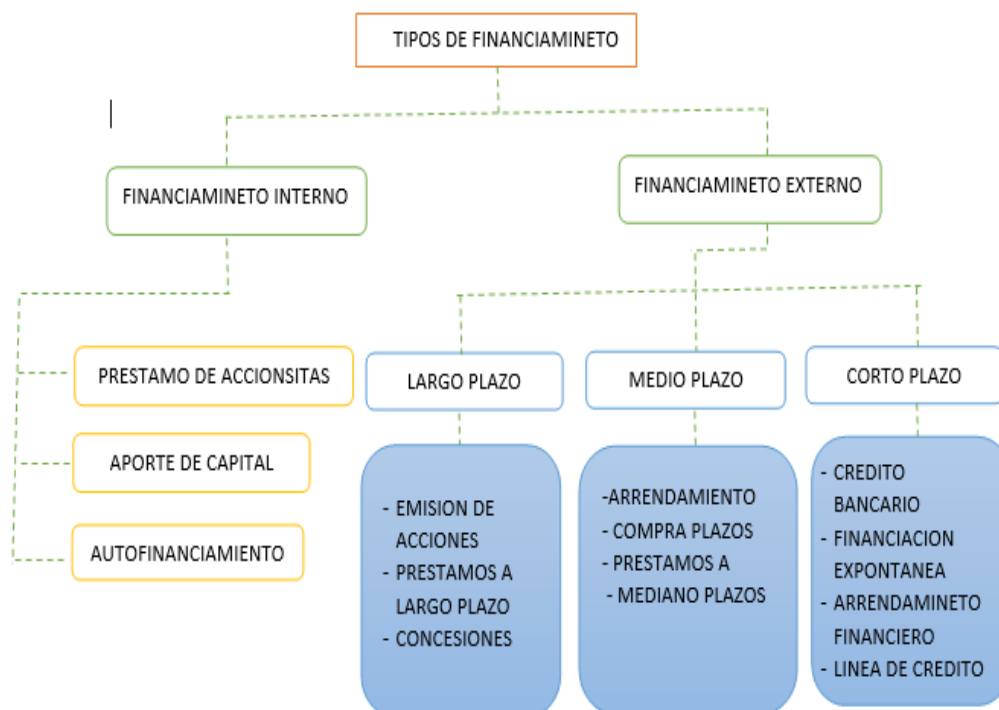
TIPOS DE FINANCIAMINETO

FINANCIAMINETO INTERNO

FINANCIAMINETO EXTERNO

PRESTAMO DE ACCIONSITAS

APORTE DE CAPITAL

AUTOFINANCIAMIENTO

LARGO PLAZO

MEDIO PLAZO

CORTO PLAZO

- EMISION DE ACCIONES
- PRESTAMOS A LARGO PLAZO
- CONCESIONES

-ARRENDAMIENTO
- COMPRA PLAZOS
- PRESTAMOS A
- MEDIANO PLAZOS

- CREDITO BANCARIO
- FINANCIACION EXPONTANEA
- ARRENDAMINETO FINANCIERO
- LINEA DE CREDITO